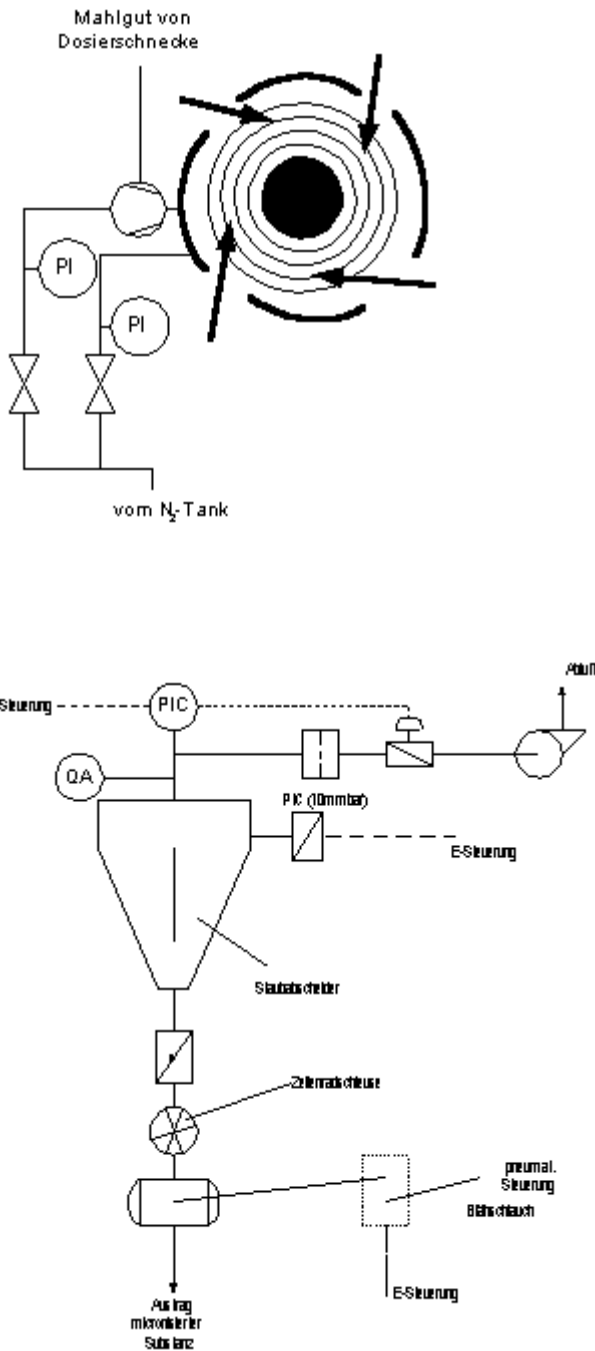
Mahlgut von Dosierschnecke

PI

PI

vom $N_2$-Tank

Abluft

Steuerung

PIC

QA

PIC (10mmbar)

E-Steuerung

Staubabscheider

Zellenradschleuse

pneumat. Steuerung

Blähschlauch

E-Steuerung

Austrag mikronisierter Substanz